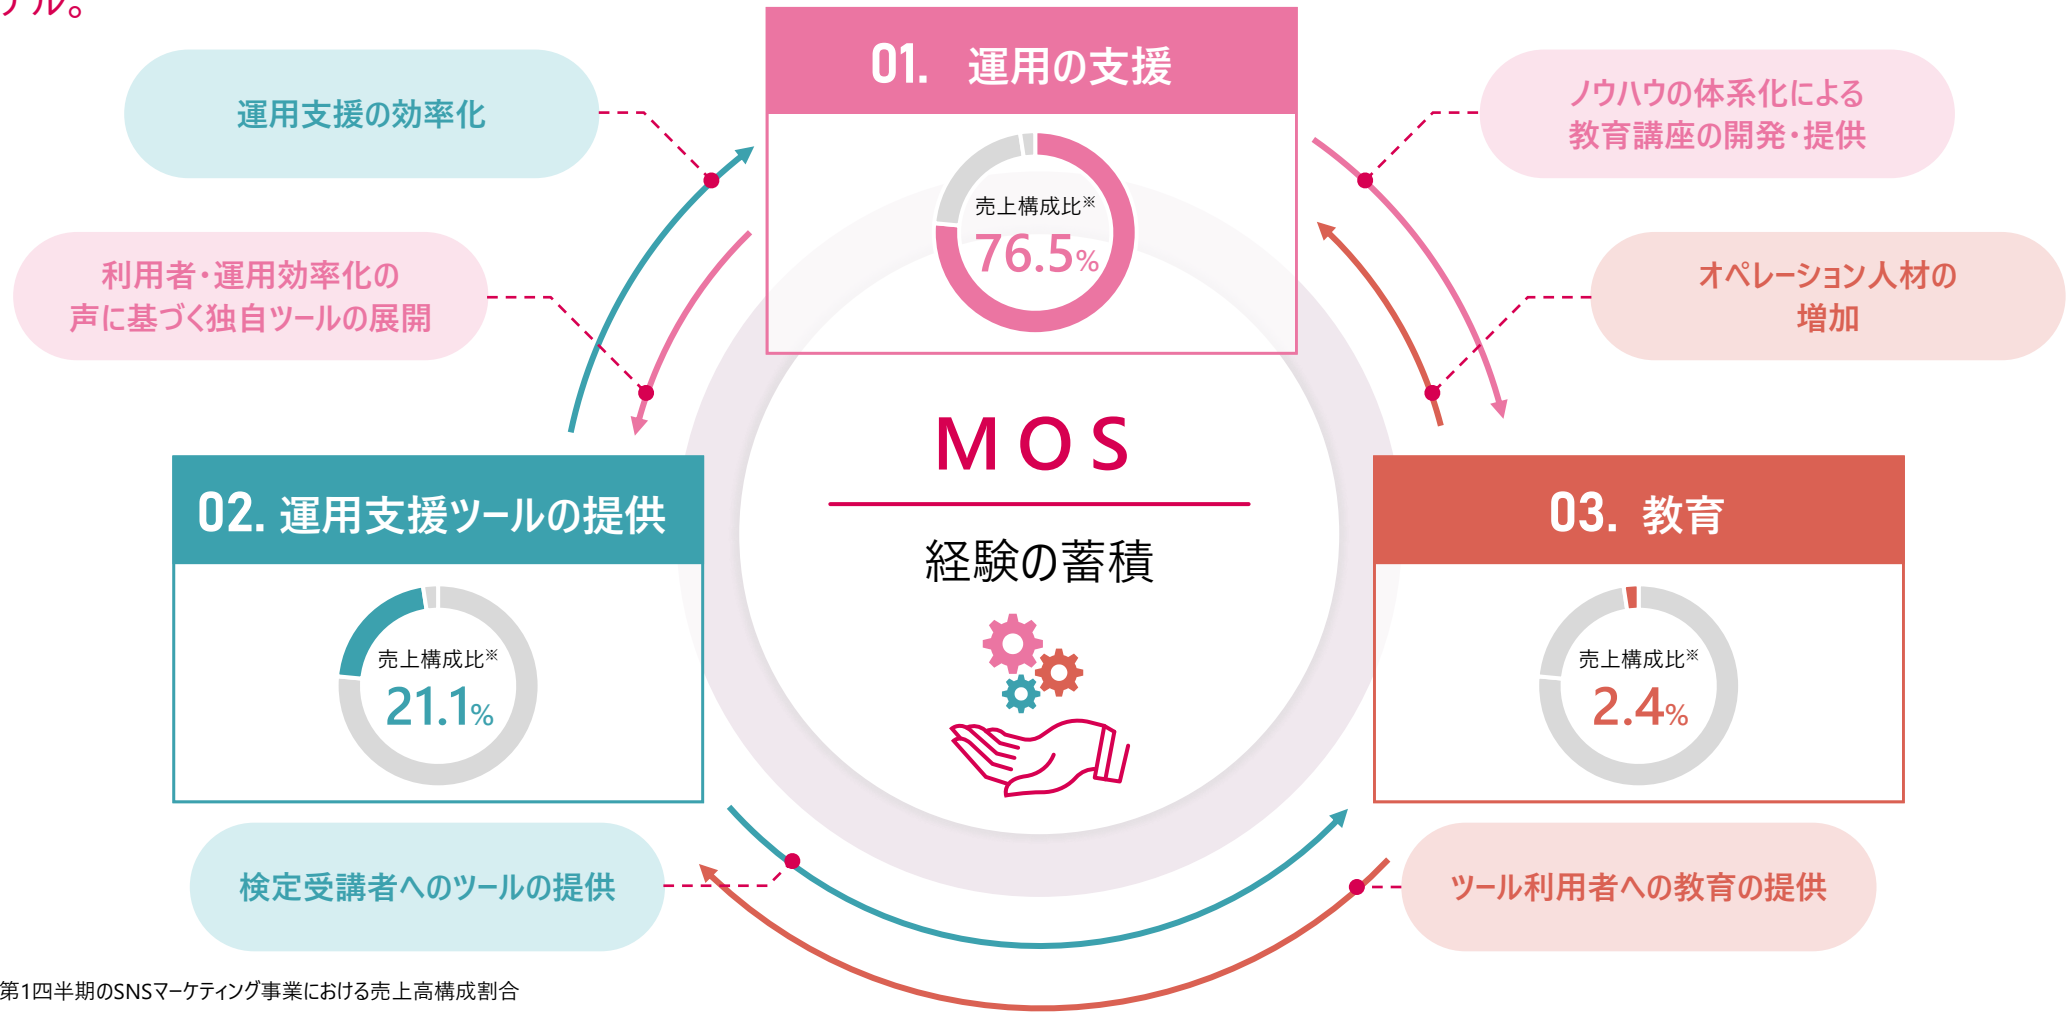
ル。

運用支援の効率化

01. 運用の支援

売上構成比※
76.5%

ノウハウの体系化による
教育講座の開発・提供

利用者・運用効率化の
声に基づく独自ツールの展開

オペレーション人材の
増加

MOS

経験の蓄積

02. 運用支援ツールの提供

売上構成比※
21.1%

03. 教育

売上構成比※
2.4%

検定受講者へのツールの提供

ツール利用者への教育の提供

第1四半期のSNSマーケティング事業における売上高構成割合